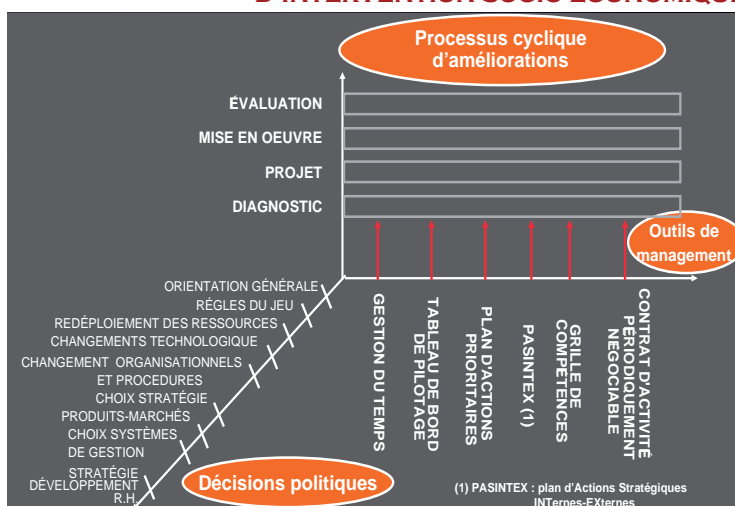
D'INTERVENTION SOCIO-ÉCONOMIQUE

Processus cyclique d'améliorations

ÉVALUATION
MISE EN OEUVRE
PROJET
DIAGNOSTIC

Outils de management

ORIENTATION GÉNÉRALE
RÈGLES DU JEU
REDÉPLOIEMENT DES RESSOURCES
CHANGEMENTS TECHNOLOGIQUE
CHANGEMENT ORGANISATIONNELS ET PROCEDURES
CHOIX STRATÉGIE PRODUITS-MARCHÉS
CHOIX SYSTÈMES DE GESTION
STRATÉGIE DÉVELOPPEMENT R.H.

GESTION DU TEMPS
TABLEAU DE BORD DE PILOTAGE
PLAN D'ACTIONS PRIORITAIRES
PASINTEX (1)
GRILLE DE COMPETENCES
CONTRAT D'ACTIVITÉ PÉRIODIQUEMENT NEGOCIABLE

Décisions politiques

(1) PASINTEX : plan d'Actions Stratégiques INTernes-EXternes